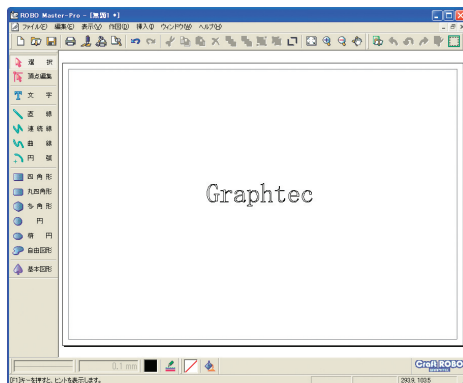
ROBO Master-Pro - [無題1 *]

ファイル(F) 編集(E) 表示(V) 作図(D) 挿入(I) ウィンドウ(W) ヘルプ(H)

選択
頂点編集
文字
直線
連続線
曲線
円弧
四角形
丸四角形
多角形
円
楕円
自由図形
基本図形

Graphtec

0.1 mm

Craft ROBO

[F1]キーを押すと、ヒントを表示します。

2939, 103.5